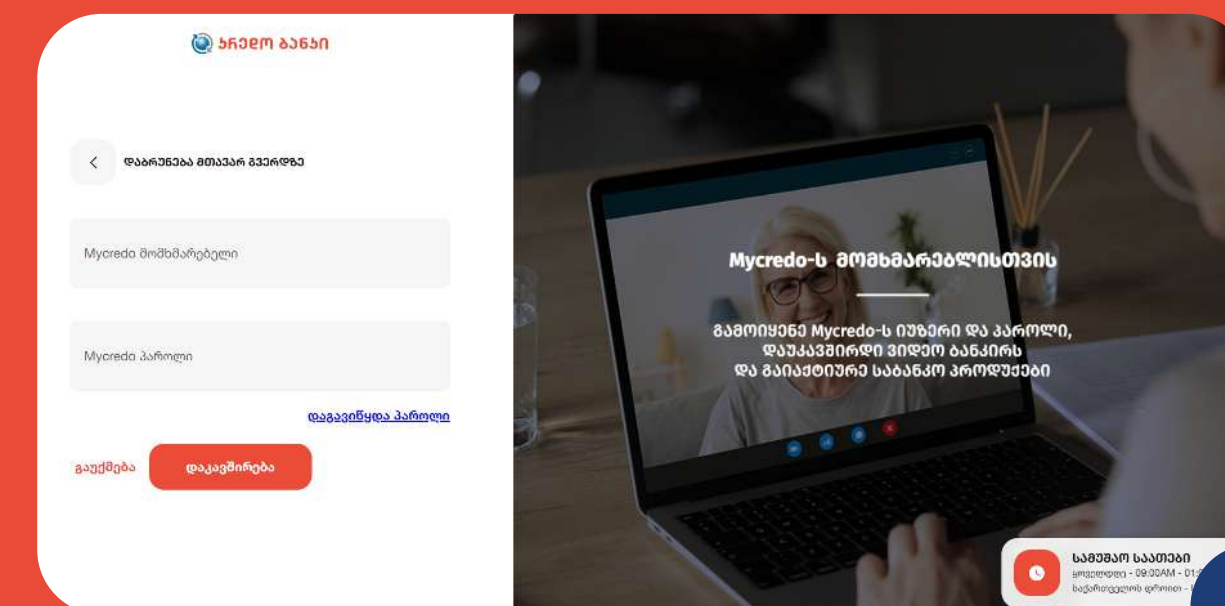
კრედო ბანკი

დაბრუნება მთავარ გვერდზე

Mycredo მომხმარებელი

Mycredo პაროლი

დაგავიწყდა პაროლი

გაუქმება

დაკავშირება

Mycredo-ს მომხმარებლისთვის

გამოიყენე Mycredo-ს იუზერი და პაროლი, დაუკავშირდი ვიდეო ბანკირს და გაიაქტიურე საბანკო პროდუქტები

სამუშაო საათები
ყოველდღე - 09:30AM - 01:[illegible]
საქართველოს დროით - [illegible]